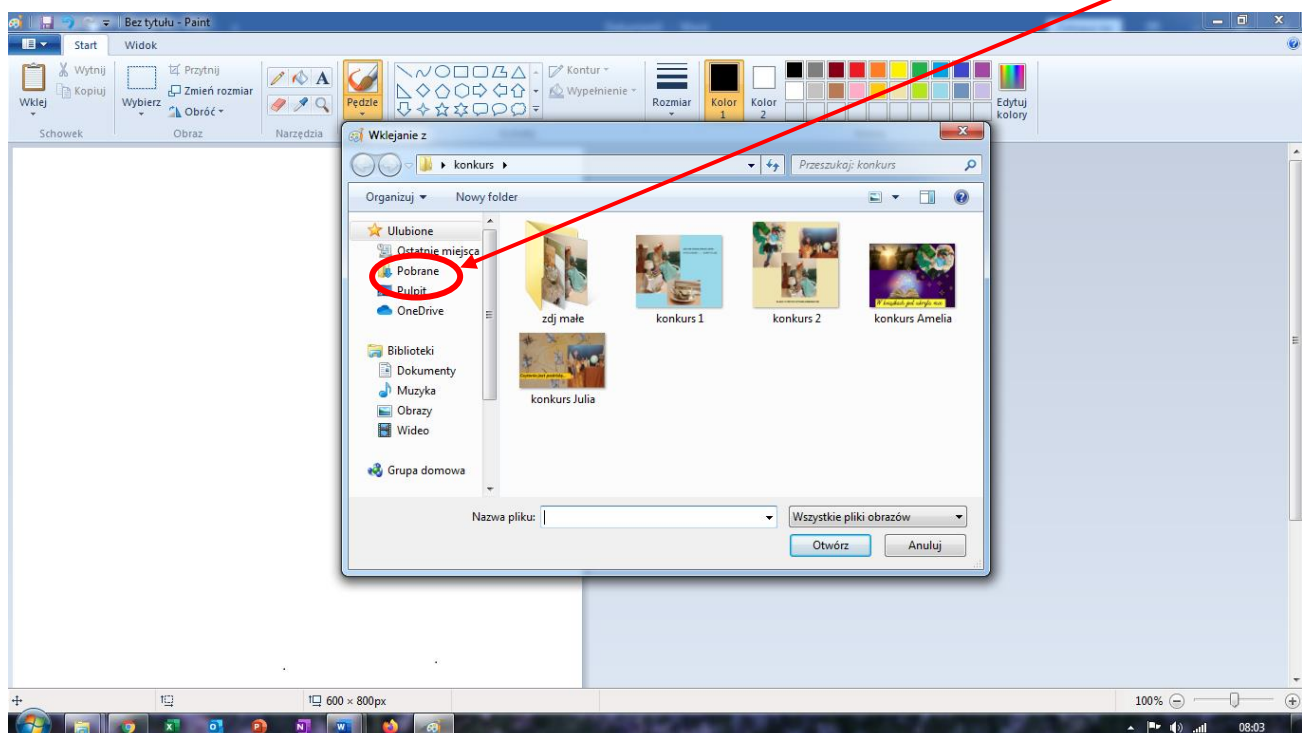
Bez tytułu - Paint

Start
Widok

Wytnij
Kopiuj
Wklej
Schowek
Przytnij
Zmień rozmiar
Wybierz
Obróć
Obraz
Narzędzia
Pędzle
Kontur
Wypełnienie
Rozmiar
Kolor 1
Kolor 2
Edytuj kolory

Wklejanie z
konkurs
Przeszukaj: konkurs
Organizuj
Nowy folder
Ulubione
Ostatnie miejsca
Pobrane
Pulpit
OneDrive
Biblioteki
Dokumenty
Muzyka
Obrazy
Wideo
Grupa domowa
zdj małe
konkurs 1
konkurs 2
konkurs Amelia
konkurs Julia
Nazwa pliku:
Wszystkie pliki obrazów
Otwórz
Anuluj

600 × 800px
100%
08:03